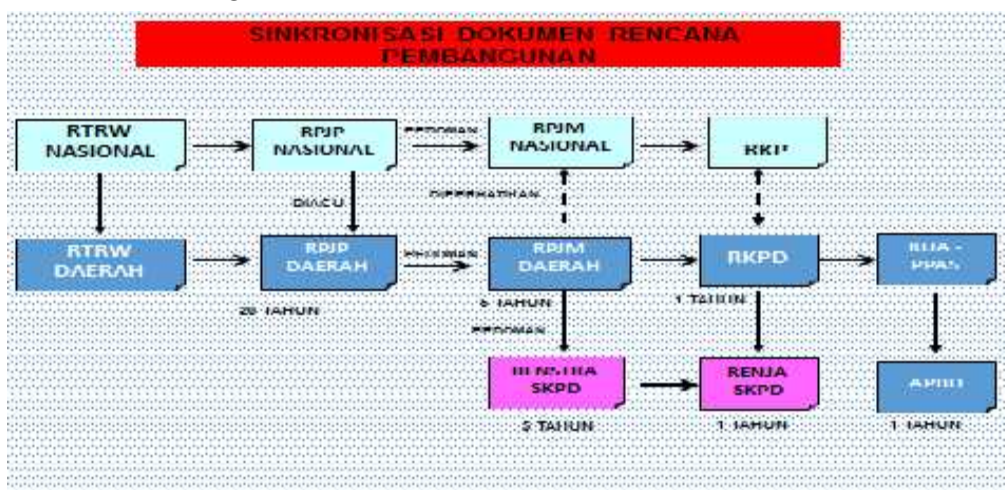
SINKRONISASI DOKUMEN RENCANA PEMBANGUNAN

RTRW NASIONAL

RPJP NASIONAL

PEDOMAN

RPJM NASIONAL

RKP

DIACU

DIPERHATIKAN

RTRW DAERAH

RPJP DAERAH

PEDOMAN

RPJM DAERAH

RKPD

KUA - PPAS

20 TAHUN

5 TAHUN

1 TAHUN

PEDOMAN

RENSTRA SKPD

RENJA SKPD

APBD

5 TAHUN

1 TAHUN

1 TAHUN